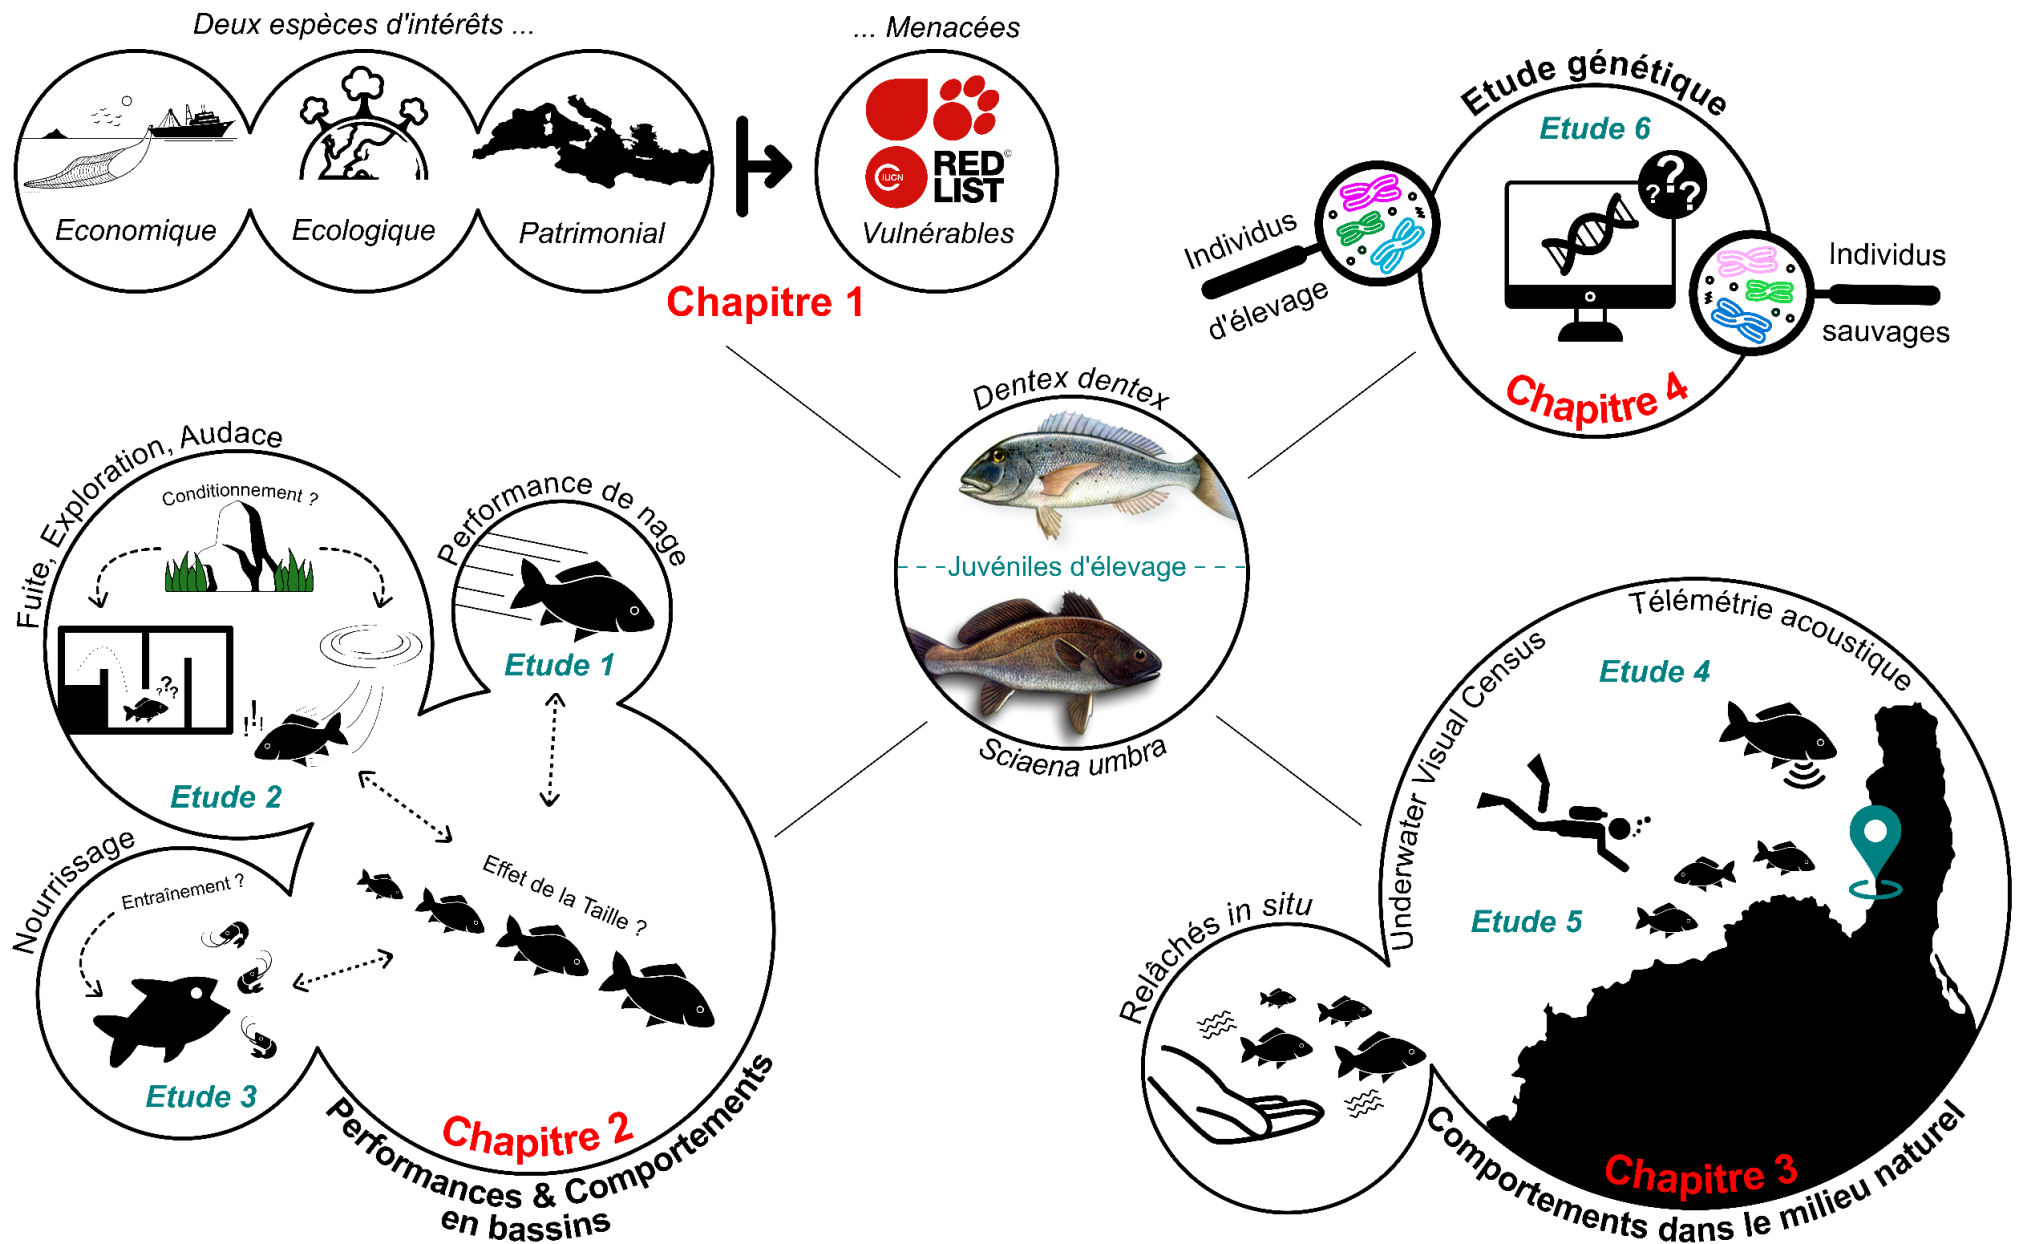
Deux espèces d'intérêts ...

Economique

Ecologique

Patrimonial

... Menacées

IUCN RED LIST

Vulnérables

Chapitre 1

Etude génétique

Etude 6

Individus d'élevage

Individus sauvages

Chapitre 4

Dentex dentex

Juvéniles d'élevage

Sciaena umbra

Fuite, Exploration, Audace

Conditionnement ?

Etude 2

Performance de nage

Etude 1

Nourrissage

Entraînement ?

Etude 3

Effet de la Taille ?

Chapitre 2

Performances & Comportements en bassins

Télémétrie acoustique

Underwater Visual Census

Etude 4

Etude 5

Relâchés in situ

Chapitre 3

Comportements dans le milieu naturel